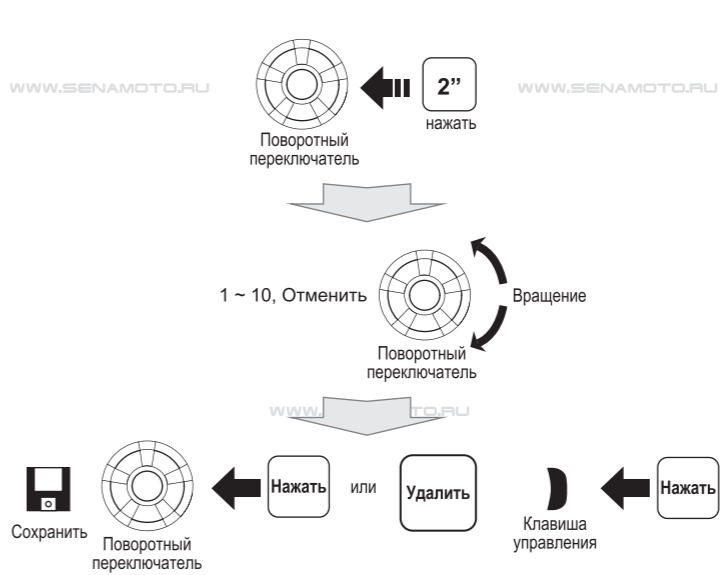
WWW.SENAMOTO.RU

2”
нажать

WWW.SENAMOTO.RU

Поворотный переключатель

1 ~ 10, Отменить

Вращение

Поворотный переключатель

WWW.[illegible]TO.RU

Нажать

или

Удалить

Нажать

Сохранить

Поворотный переключатель

Клавиша управления